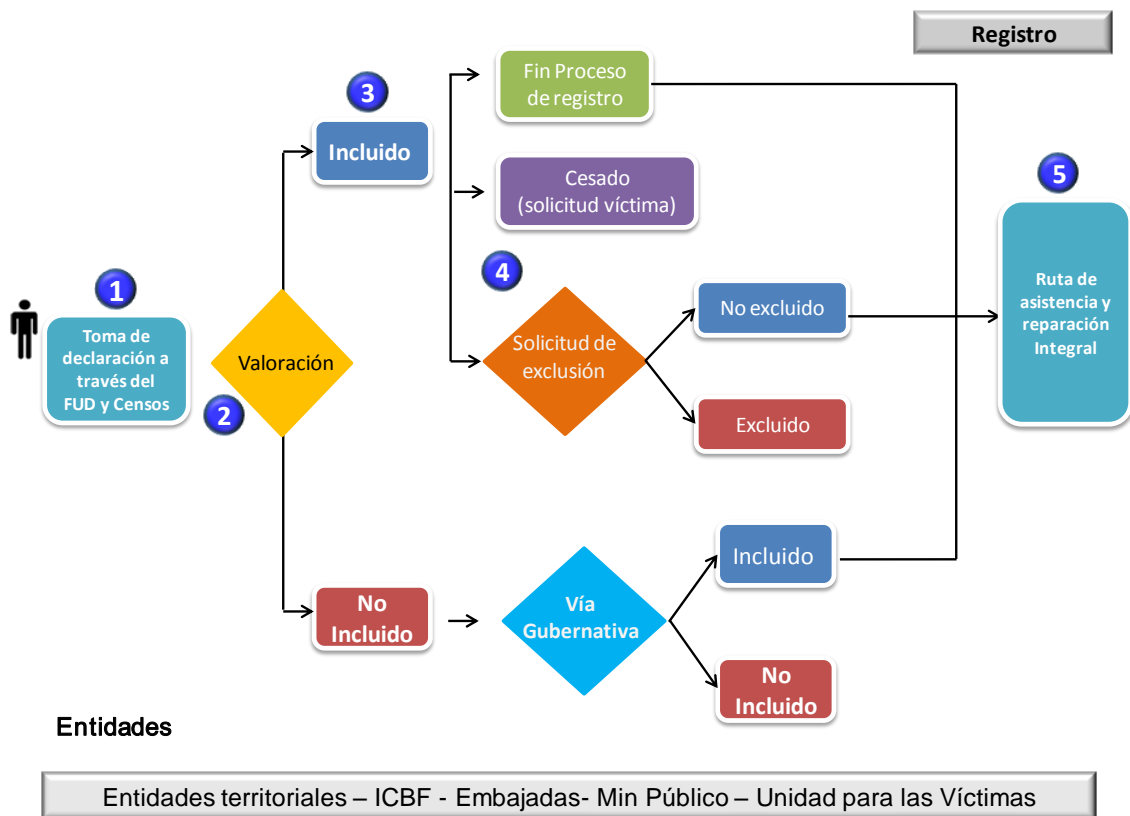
Registro

1
Toma de declaración a través del FUD y Censos

2
Valoración

3
Incluido

Fin Proceso de registro

Cesado (solicitud víctima)

4
Solicitud de exclusión

No excluido

Excluido

5
Ruta de asistencia y reparación Integral

No Incluido

Vía Gubernativa

Incluido

No Incluido

Entidades

Entidades territoriales – ICBF - Embajadas- Min Público – Unidad para las Víctimas